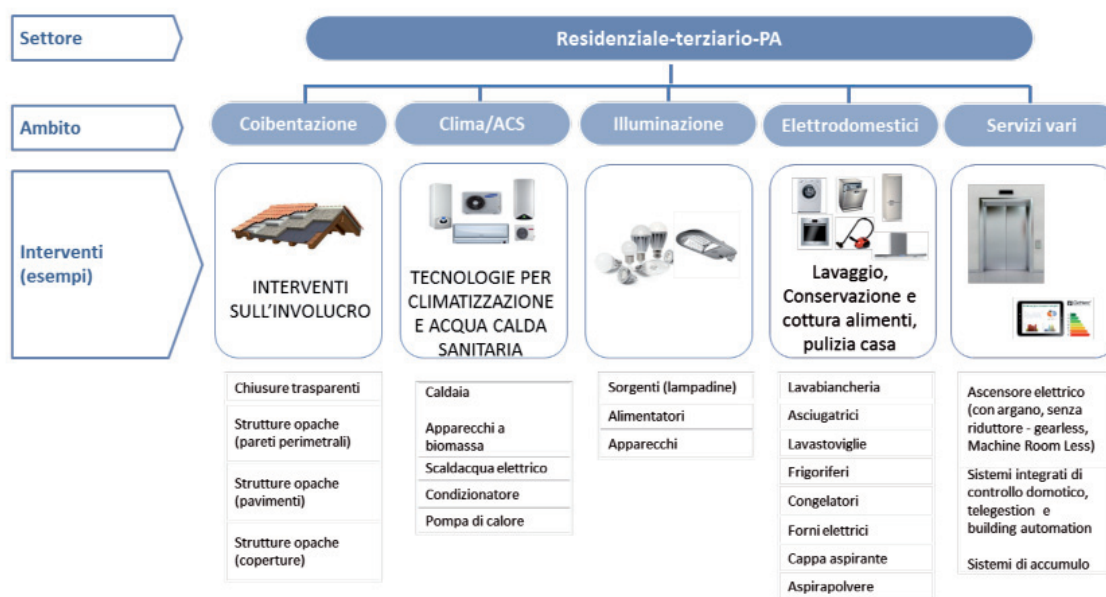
Settore

Residenziale-terziario-PA

Ambito

Coibentazione

Clima/ACS

Illuminazione

Elettrodomestici

Servizi vari

Interventi (esempi)

INTERVENTI SULL'INVOLUCRO

TECNOLOGIE PER CLIMATIZZAZIONE E ACQUA CALDA SANITARIA

Lavaggio, Conservazione e cottura alimenti, pulizia casa

Chiusure trasparenti

Strutture opache (pareti perimetrali)

Strutture opache (pavimenti)

Strutture opache (coperture)

Caldaia

Apparecchi a biomassa

Scaldacqua elettrico

Condizionatore

Pompa di calore

Sorgenti (lampadine)

Alimentatori

Apparecchi

Lavabiancheria

Asciugatrici

Lavastoviglie

Frigoriferi

Congelatori

Forni elettrici

Cappa aspirante

Aspirapolvere

Ascensore elettrico (con argano, senza riduttore - gearless, Machine Room Less)

Sistemi integrati di controllo domotico, telegestion e building automation

Sistemi di accumulo